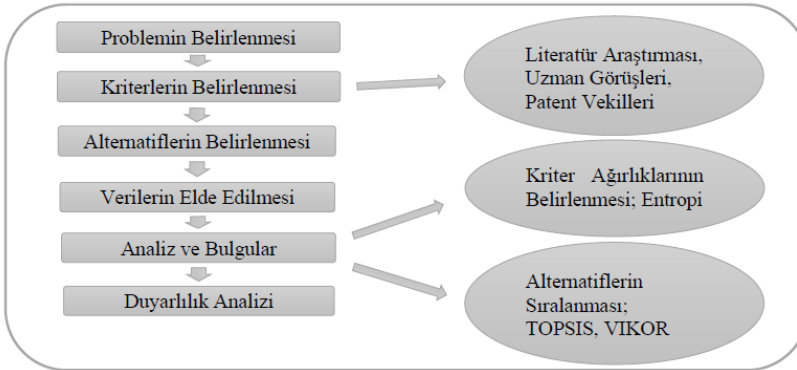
Problemin Belirlenmesi

Kriterlerin Belirlenmesi

Alternatiflerin Belirlenmesi

Verilerin Elde Edilmesi

Analiz ve Bulgular

Duyarlılık Analizi

Literatür Araştırması, Uzman Görüşleri, Patent Vekilleri

Kriter Ağırlıklarının Belirlenmesi; Entropi

Alternatiflerin Sıralanması; TOPSIS, VIKOR